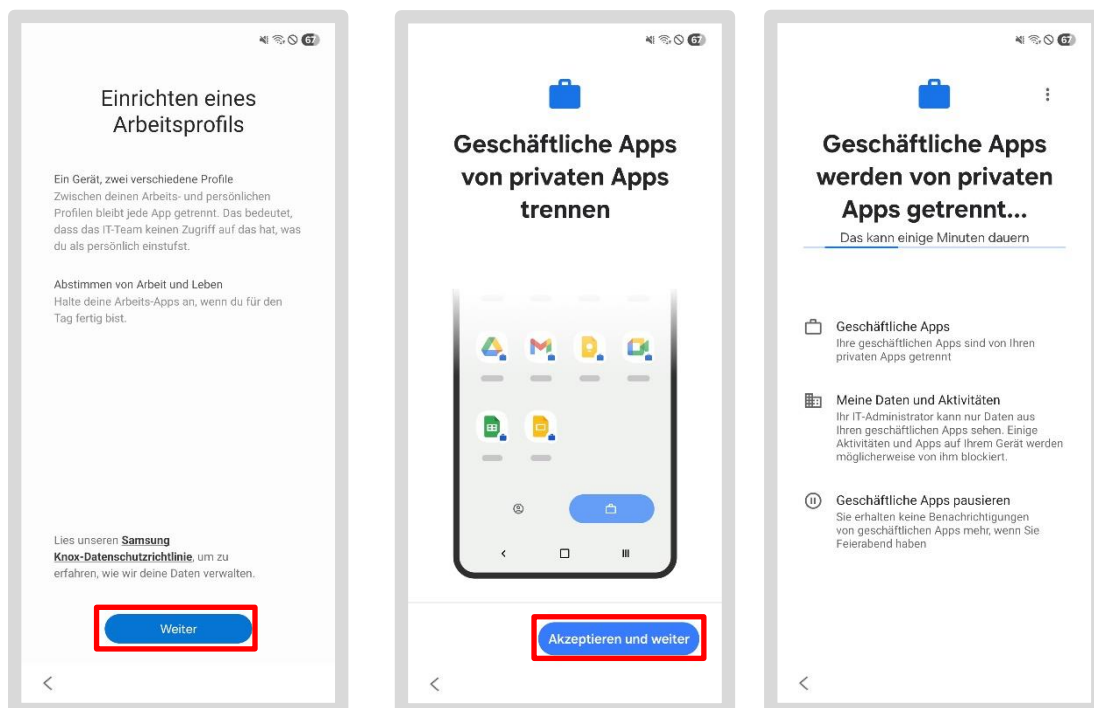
67

Einrichten eines Arbeitsprofils

Ein Gerät, zwei verschiedene Profile
Zwischen deinen Arbeits- und persönlichen Profilen bleibt jede App getrennt. Das bedeutet, dass das IT-Team keinen Zugriff auf das hat, was du als persönlich einstufst.

Abstimmen von Arbeit und Leben
Halte deine Arbeits-Apps an, wenn du für den Tag fertig bist.

Lies unseren **Samsung Knox-Datenschutzrichtlinie**, um zu erfahren, wie wir deine Daten verwalten.

Weiter

67

Geschäftliche Apps von privaten Apps trennen

Akzeptieren und weiter

67

Geschäftliche Apps werden von privaten Apps getrennt...

Das kann einige Minuten dauern

Geschäftliche Apps
Ihre geschäftlichen Apps sind von Ihren privaten Apps getrennt

Meine Daten und Aktivitäten
Ihr IT-Administrator kann nur Daten aus Ihren geschäftlichen Apps sehen. Einige Aktivitäten und Apps auf Ihrem Gerät werden möglicherweise von ihm blockiert.

Geschäftliche Apps pausieren
Sie erhalten keine Benachrichtigungen von geschäftlichen Apps mehr, wenn Sie Feierabend haben